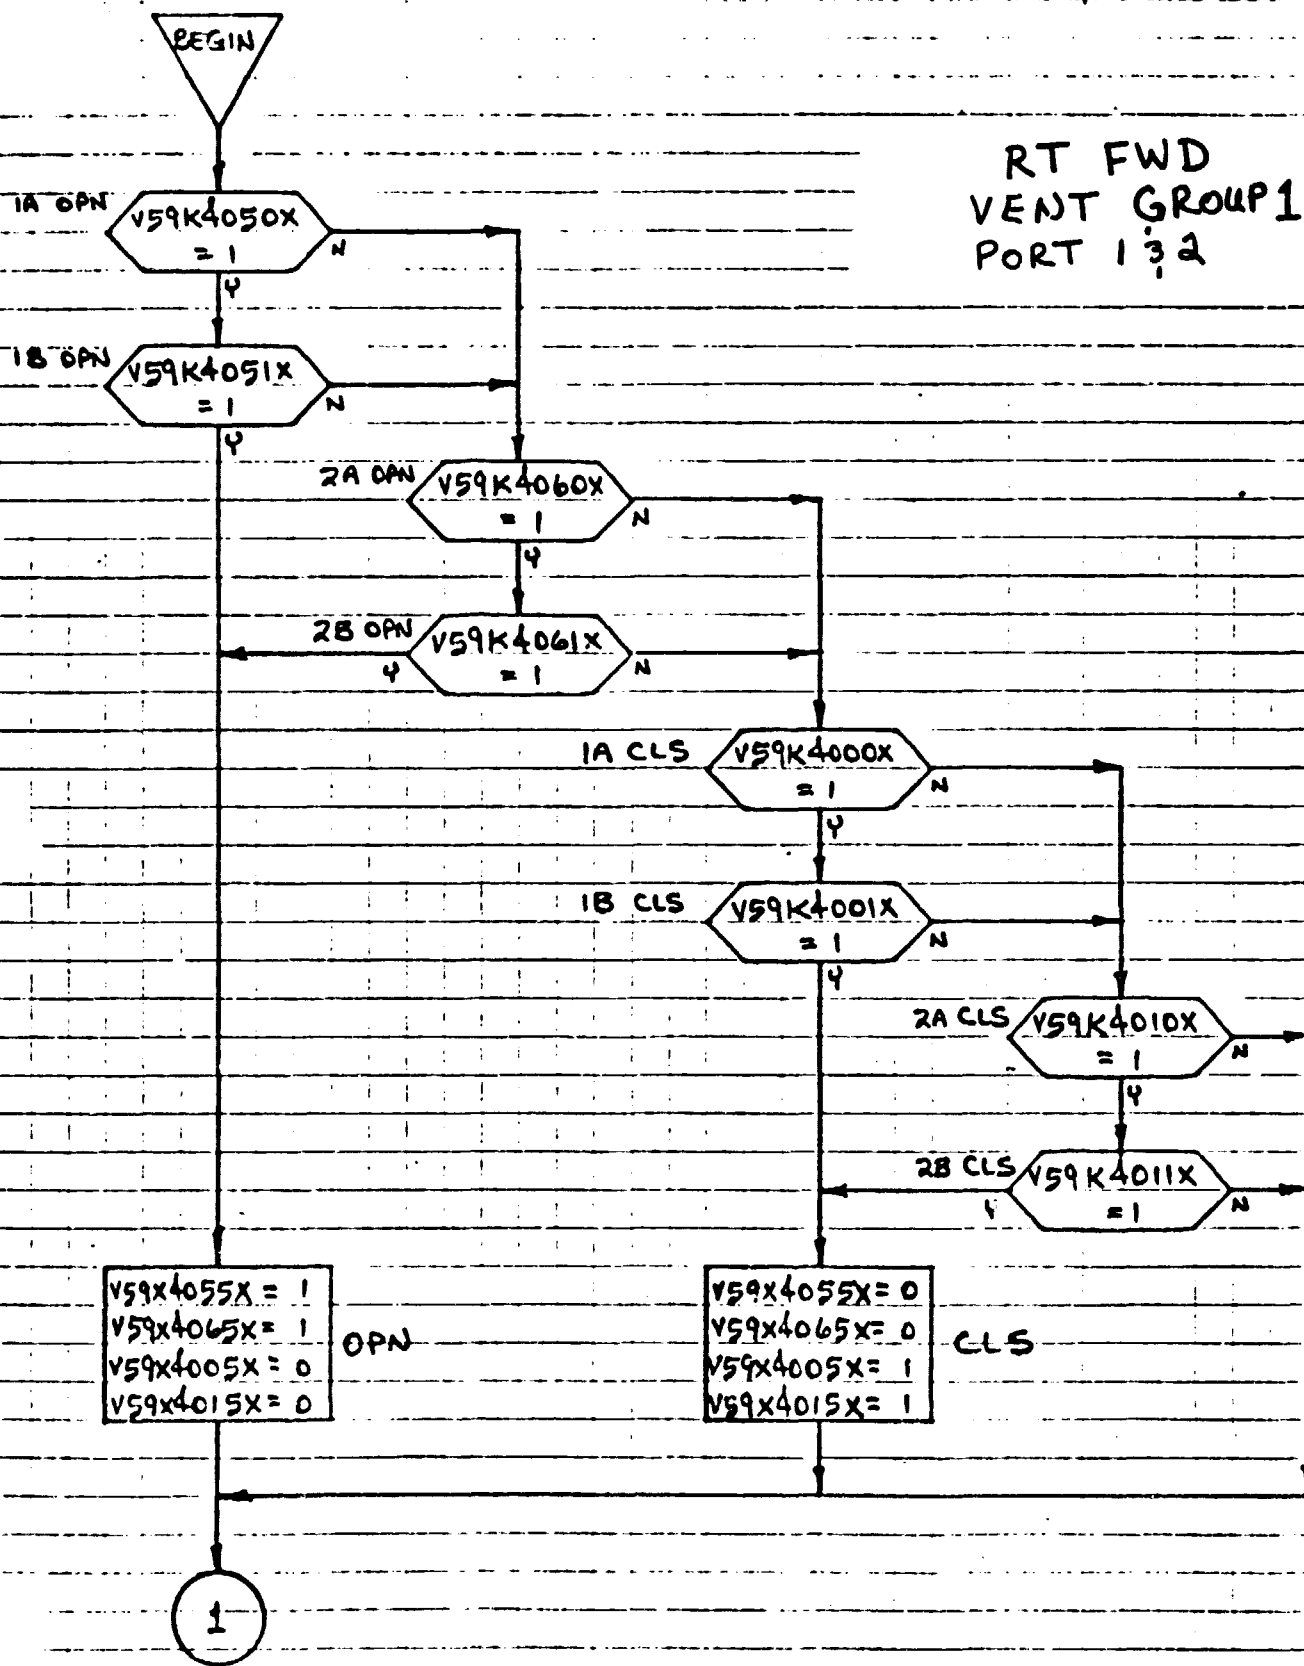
BEGIN

RT FWD
VENT GROUP 1
PORT 1 & 2

1A OPN
V59K4050X
= 1
N
Y

1B OPN
V59K4051X
= 1
N
Y

2A OPN
V59K4060X
= 1
N
Y

2B OPN
V59K4061X
= 1
Y
N

1A CLS
V59K4000X
= 1
N
Y

1B CLS
V59K4001X
= 1
N
Y

2A CLS
V59K4010X
= 1
N
Y

2B CLS
V59K4011X
= 1
Y
N

V59X4055X = 1
V59X4065X = 1
V59X4005X = 0
V59X4015X = 0
OPN

V59X4055X = 0
V59X4065X = 0
V59X4005X = 1
V59X4015X = 1
CLS

1